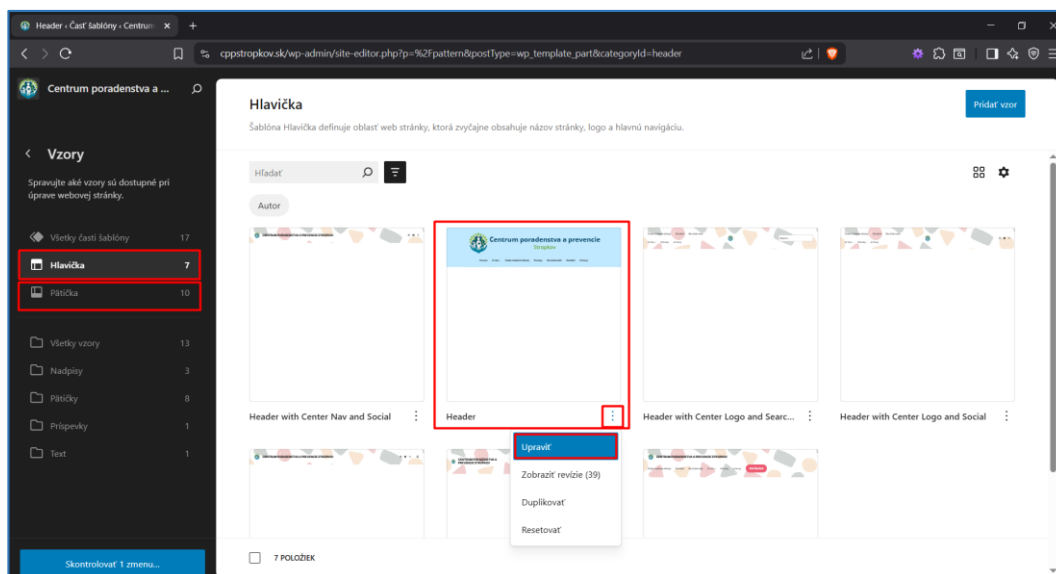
Header ‹ Časť šablóny ‹ Centrum ×
+
cppstropkov.sk/wp-admin/site-editor.php?p=%2Fpattern&postType=wp_template_part&categoryId=header

Centrum poradenstva a ...

Vzory
Spravujte aké vzory sú dostupné pri úprave webovej stránky.

Všetky časti šablóny 17
Hlavička 7
Pätička 10

Všetky vzory 13
Nadpisy 3
Pätičky 8
Príspevky 1
Text 1

Skontrolovať 1 zmenu...

Hlavička
Šablóna Hlavička definuje oblasť web stránky, ktorá zvyčajne obsahuje názov stránky, logo a hlavnú navigáciu.

Pridať vzor

Hľadať

Autor

Centrum poradenstva a prevencie
Stropkov

Header with Center Nav and Social
Header
Header with Center Logo and Searc...
Header with Center Logo and Social

Upraviť
Zobraziť revízie (39)
Duplikovať
Resetovať

7 POLOŽIEK